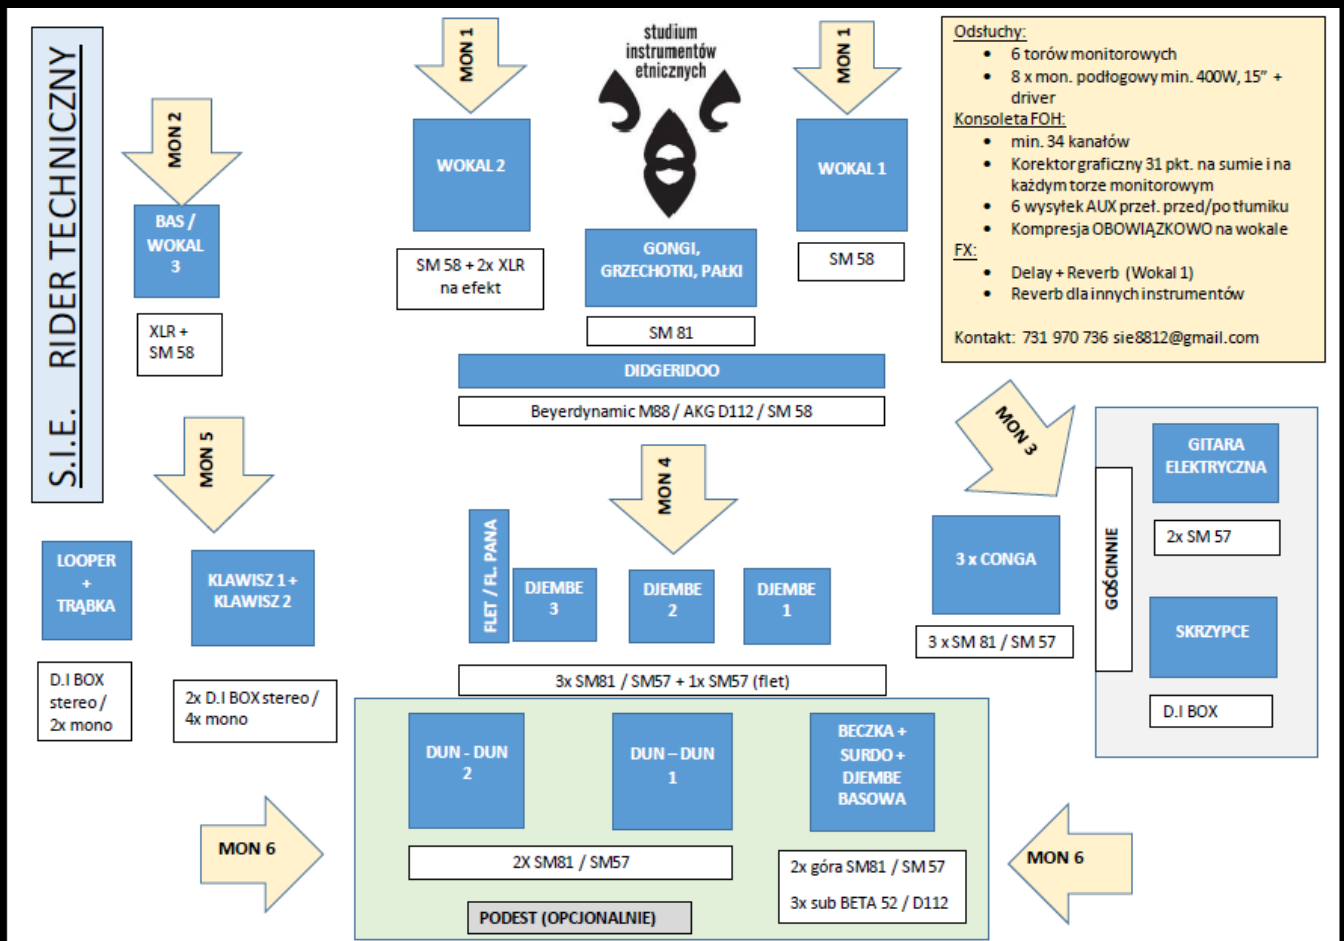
S.I.E. RIDER TECHNICZNY

MON 2

BAS / WOKAL 3

XLR + SM 58

MON 1

WOKAL 2

SM 58 + 2x XLR na efekt

studium instrumentów etnicznych

GONGI, GRZECHOTKI, PAŁKI

SM 81

MON 1

WOKAL 1

SM 58

Odsłuchy:
- 6 torów monitorowych
- 8 x mon. podłogowy min. 400W, 15" + driver

Konsoleta FOH:
- min. 34 kanałów
- Korektor graficzny 31 pkt. na sumie i na każdym torze monitorowym
- 6 wysyłek AUX przeł. przed/po tłumiku
- Kompresja OBOWIĄZKOWO na wokale

FX:
- Delay + Reverb (Wokal 1)
- Reverb dla innych instrumentów

Kontakt: 731 970 736 sie8812@gmail.com

DIDGERIDOO

Beyerdynamic M88 / AKG D112 / SM 58

MON 5

MON 4

MON 3

LOOPER + TRĄBKA

D.I BOX stereo / 2x mono

KLAWISZ 1 + KLAWISZ 2

2x D.I BOX stereo / 4x mono

FLET / FL. PANA

DJEMBE 3

DJEMBE 2

DJEMBE 1

3x SM81 / SM57 + 1x SM57 (flet)

3 x CONGA

3 x SM 81 / SM 57

GOŚCINNIE

GITARA ELEKTRYCZNA

2x SM 57

SKRZYPCE

D.I BOX

DUN - DUN 2

DUN – DUN 1

BECZKA + SURDO + DJEMBE BASOWA

2X SM81 / SM57

2x góra SM81 / SM 57

3x sub BETA 52 / D112

MON 6

MON 6

PODEST (OPCJONALNIE)